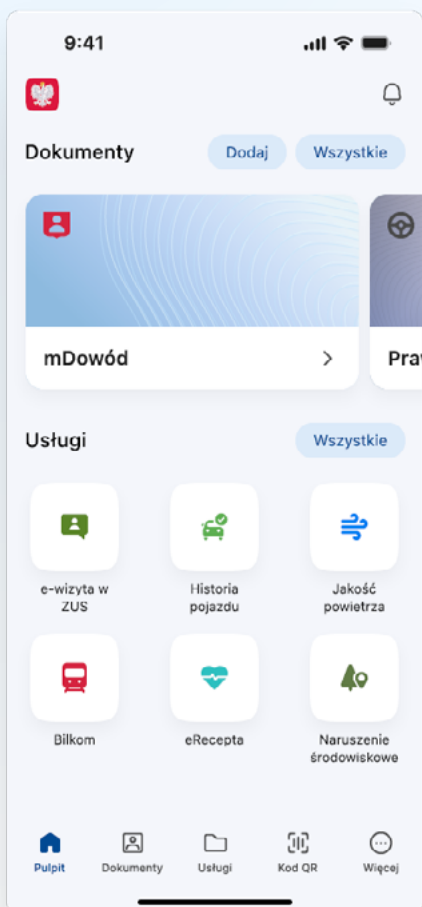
9:41

Dokumenty

Dodaj

Wszystkie

mDowód

Praw

Usługi

Wszystkie

e-wizyta w ZUS

Historia pojazdu

Jakość powietrza

Bilkom

eRecepta

Naruszenie środowiskowe

Pulpit

Dokumenty

Usługi

Kod QR

Więcej